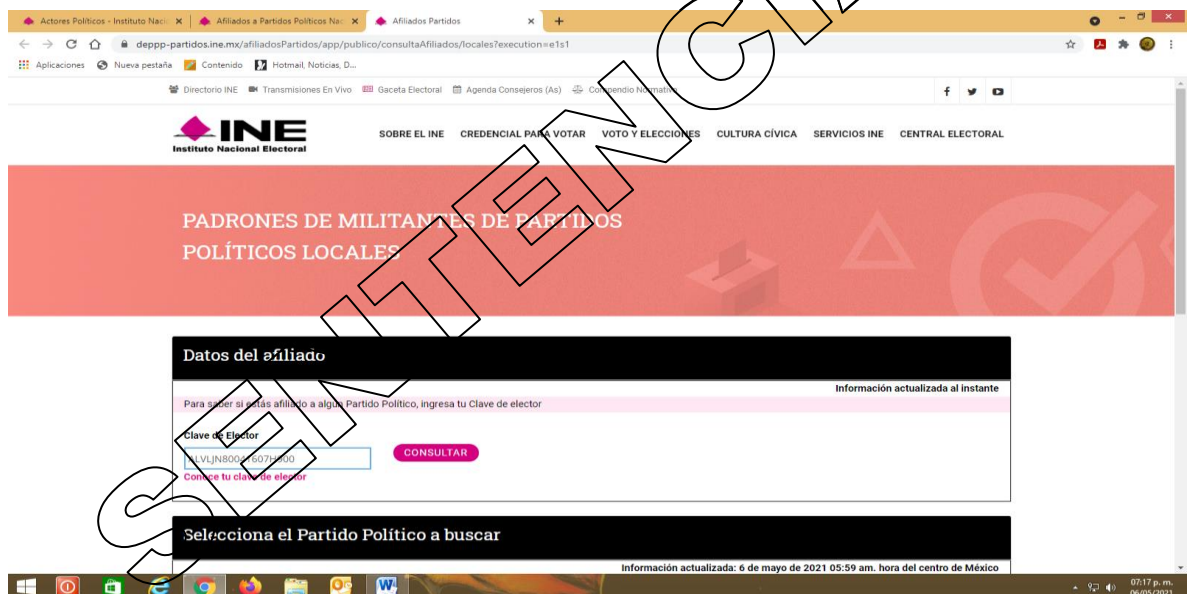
Actores Políticos - Instituto Naci ×
Afiliados a Partidos Políticos Nac ×
Afiliados Partidos ×
+

deppp-partidos.ine.mx/afiliadosPartidos/app/publico/consultaAfiliados/locales?execution=e1s1

Aplicaciones Nueva pestaña Contenido Hotmail, Noticias, D...

Directorio INE Transmisiones En Vivo Gaceta Electoral Agenda Consejeros (As) Compendio Normativo

INE
Instituto Nacional Electoral

SOBRE EL INE CREDENCIAL PARA VOTAR VOTO Y ELECCIONES CULTURA CÍVICA SERVICIOS INE CENTRAL ELECTORAL

PADRONES DE MILITANTES DE PARTIDOS POLÍTICOS LOCALES

Datos del afiliado

Información actualizada al instante

Para saber si estás afiliado a algún Partido Político, ingresa tu Clave de elector

Clave de Elector

ALVLJN80041607H600

CONSULTAR

Conoce tu clave de elector

Selecciona el Partido Político a buscar

Información actualizada: 6 de mayo de 2021 05:59 am. hora del centro de México

07:17 p. m.
06/05/2021

SENTENCIA